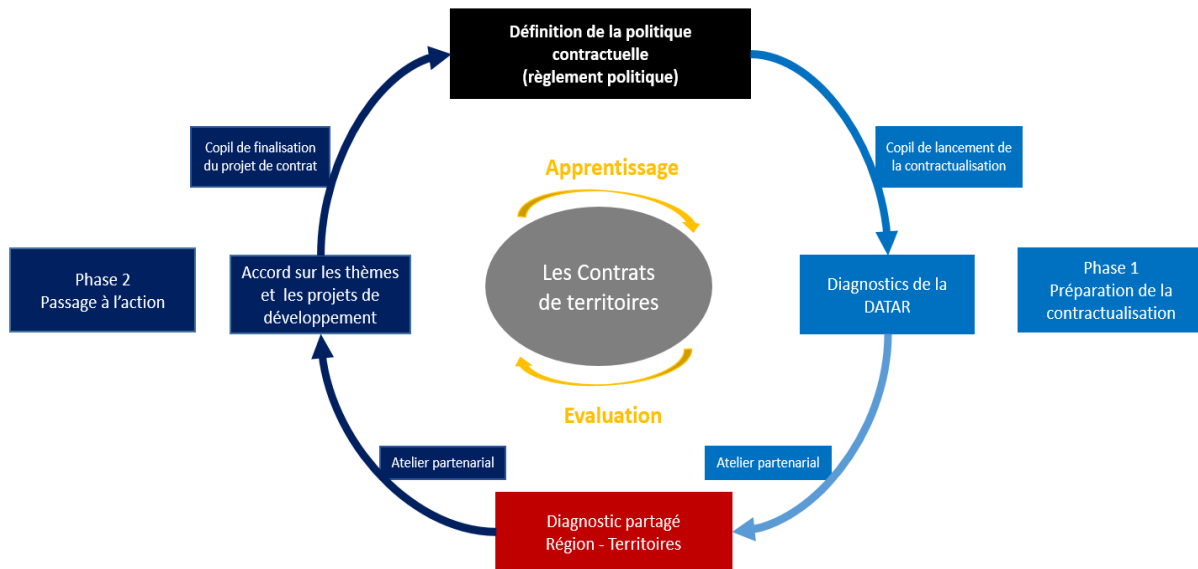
Définition de la politique contractuelle (règlement politique)

Copil de lancement de la contractualisation

Phase 1
Préparation de la contractualisation

Diagnostics de la DATAR

Atelier partenarial

Diagnostic partagé
Région - Territoires

Atelier partenarial

Accord sur les thèmes et les projets de développement

Phase 2
Passage à l'action

Copil de finalisation du projet de contrat

Apprentissage

Les Contrats de territoires

Evaluation